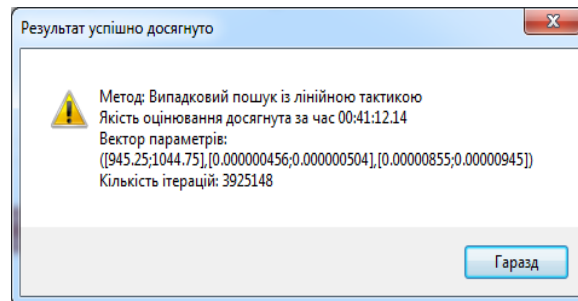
Результат успішно досягнуто

Метод: Випадковий пошук із лінійною тактикою
Якість оцінювання досягнута за час 00:41:12.14
Вектор параметрів:
([945.25;1044.75],[0.000000456;0.000000504],[0.00000855;0.00000945])
Кількість ітерацій: 3925148

Гаразд